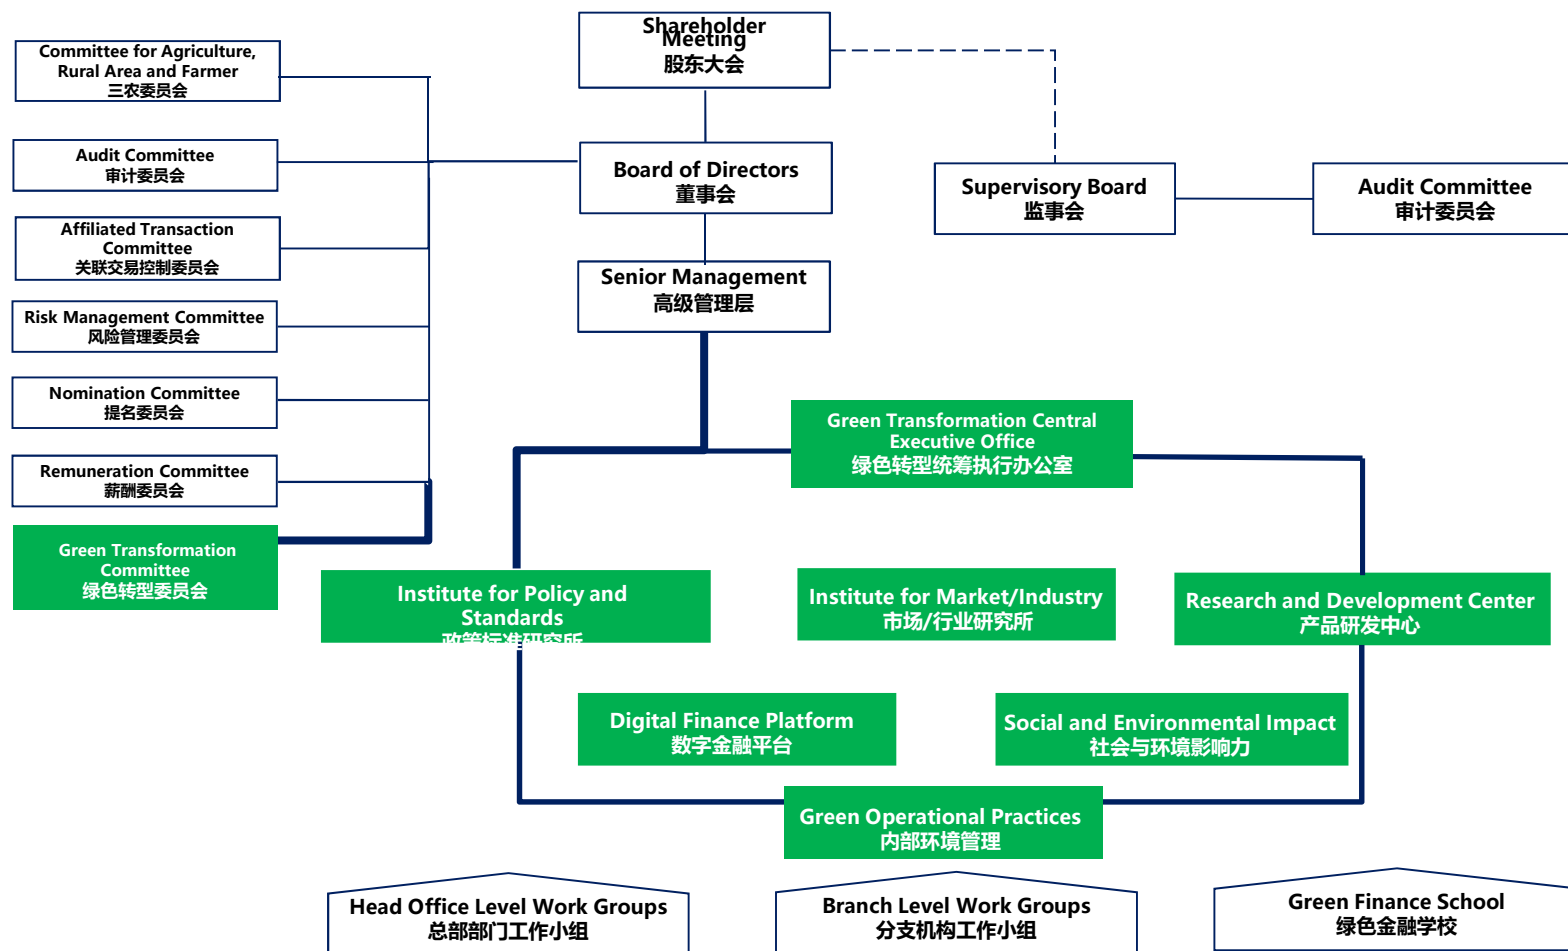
Shareholder Meeting
股东大会

Committee for Agriculture, Rural Area and Farmer
三农委员会

Audit Committee
审计委员会

Affiliated Transaction Committee
关联交易控制委员会

Risk Management Committee
风险管理委员会

Nomination Committee
提名委员会

Remuneration Committee
薪酬委员会

Green Transformation Committee
绿色转型委员会

Board of Directors
董事会

Senior Management
高级管理层

Supervisory Board
监事会

Audit Committee
审计委员会

Green Transformation Central Executive Office
绿色转型统筹执行办公室

Institute for Policy and Standards
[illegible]

Institute for Market/Industry
市场/行业研究所

Research and Development Center
产品研发中心

Digital Finance Platform
数字金融平台

Social and Environmental Impact
社会与环境影响力

Green Operational Practices
内部环境管理

Head Office Level Work Groups
总部部门工作小组

Branch Level Work Groups
分支机构工作小组

Green Finance School
绿色金融学校